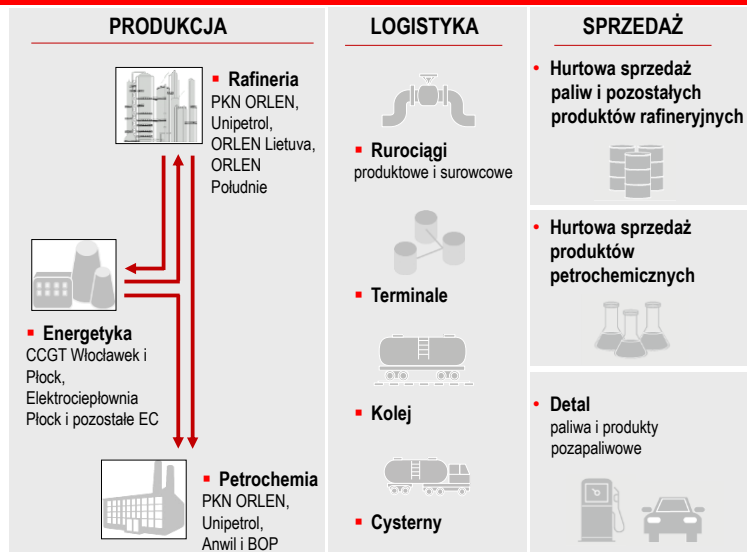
PRODUKCJA

▪ Rafineria
PKN ORLEN, Unipetrol, ORLEN Lietuva, ORLEN Południe

▪ Energetyka
CCGT Włocławek i Płock, Elektrociepłownia Płock i pozostałe EC

▪ Petrochemia
PKN ORLEN, Unipetrol, Anwil i BOP

LOGISTYKA

▪ Rurociągi
produktowe i surowcowe

▪ Terminale

▪ Kolej

▪ Cysterny

SPRZEDAŻ

• Hurtowa sprzedaż paliw i pozostałych produktów rafineryjnych

• Hurtowa sprzedaż produktów petrochemicznych

• Detal
paliwa i produkty pozapaliwowe